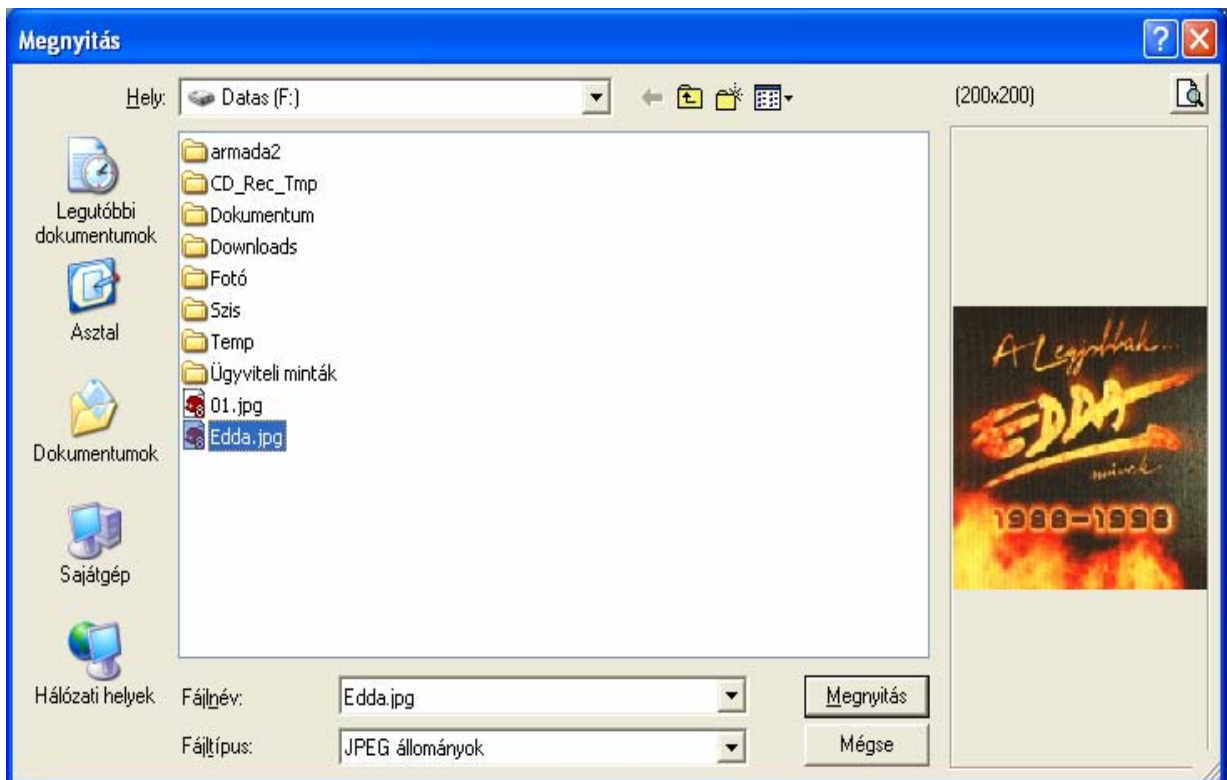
Megnyitás

Hely: Datas (F:)

(200x200)

Legutóbbi dokumentumok

Asztal

Dokumentumok

Sajátgép

Hálózati helyek

armada2
CD_Rec_Tmp
Dokumentum
Downloads
Fotó
Szis
Temp
Ügyviteli minták
01.jpg
Edda.jpg

A Legjobbak...
EDDA
művek
1988–1998

Fájlnév: Edda.jpg

Fájltípus: JPEG állományok

Megnyitás

Mégse